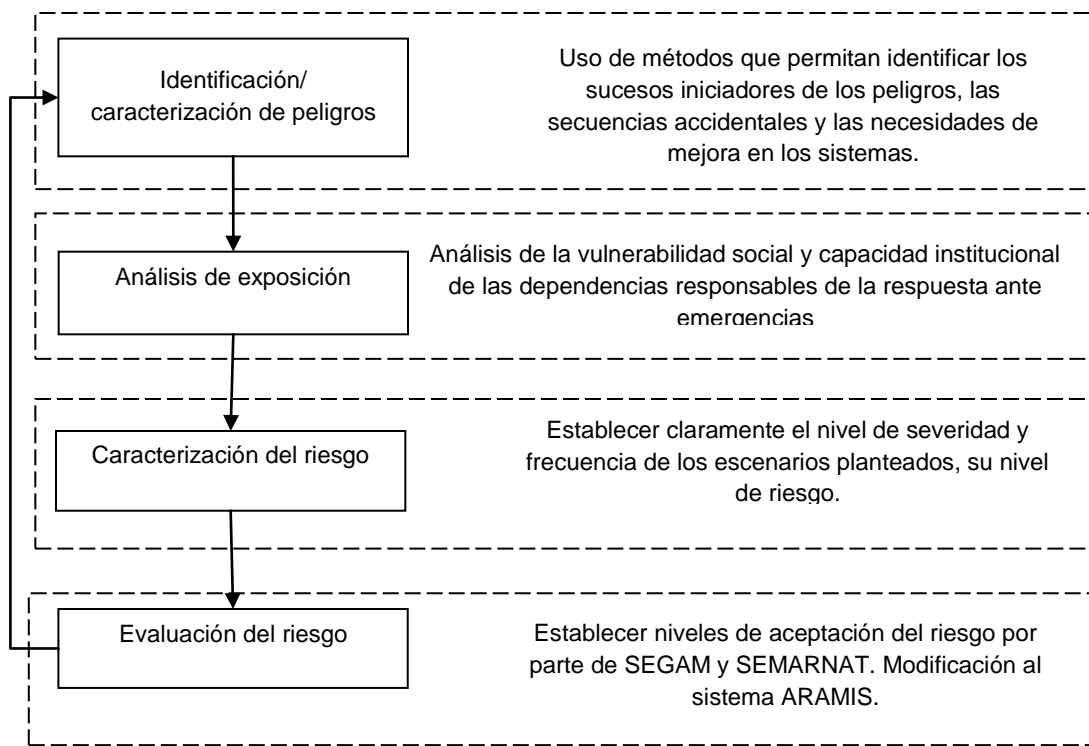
Identificación/ caracterización de peligros

Uso de métodos que permitan identificar los sucesos iniciadores de los peligros, las secuencias accidentales y las necesidades de mejora en los sistemas.

Análisis de exposición

Análisis de la vulnerabilidad social y capacidad institucional de las dependencias responsables de la respuesta ante emergencias

Caracterización del riesgo

Establecer claramente el nivel de severidad y frecuencia de los escenarios planteados, su nivel de riesgo.

Evaluación del riesgo

Establecer niveles de aceptación del riesgo por parte de SEGAM y SEMARNAT. Modificación al sistema ARAMIS.